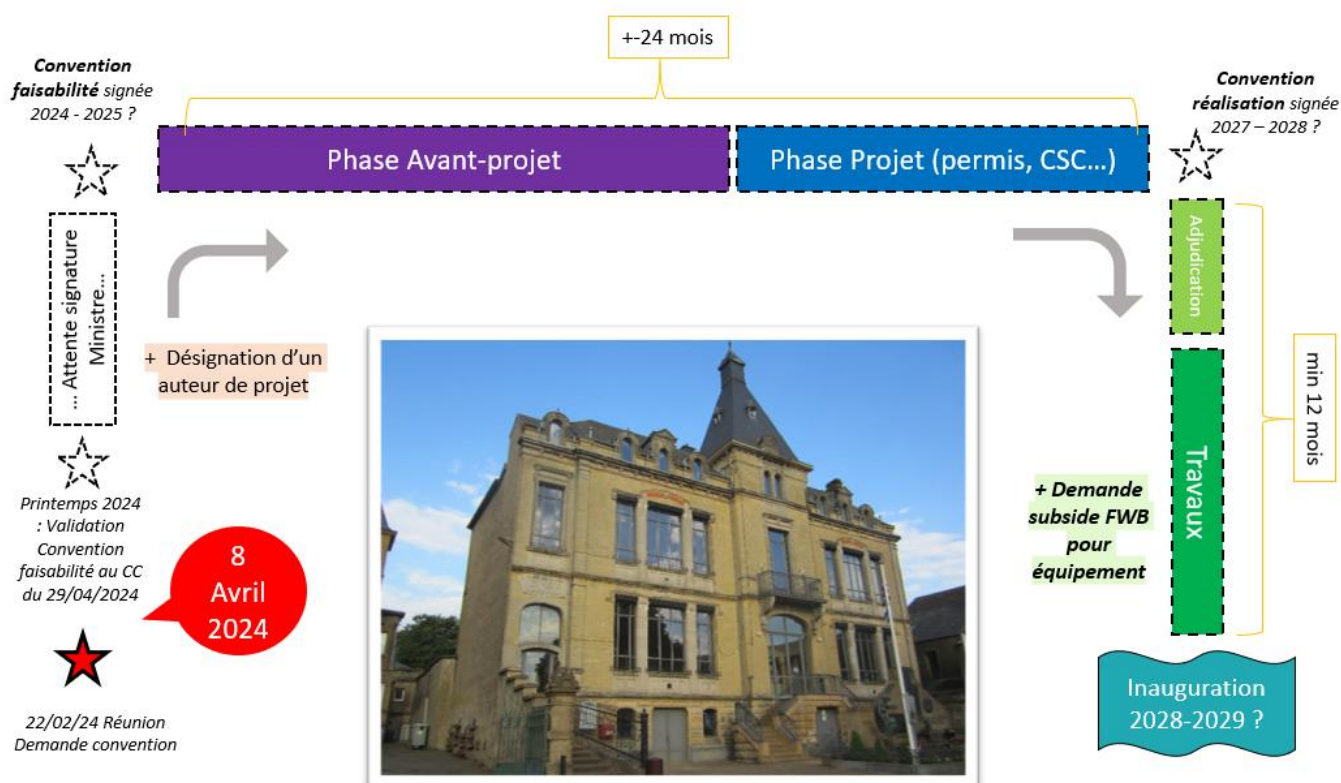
+-24 mois

**Convention faisabilité** signée 2024 - 2025 ?

Phase Avant-projet

Phase Projet (permis, CSC…)

**Convention réalisation** signée 2027 – 2028 ?

… Attente signature Ministre…

+ Désignation d'un auteur de projet

Adjudication

min 12 mois

Travaux

+ Demande subside FWB pour équipement

Printemps 2024 : Validation Convention faisabilité au CC du 29/04/2024

8 Avril 2024

22/02/24 Réunion Demande convention

Inauguration 2028-2029 ?